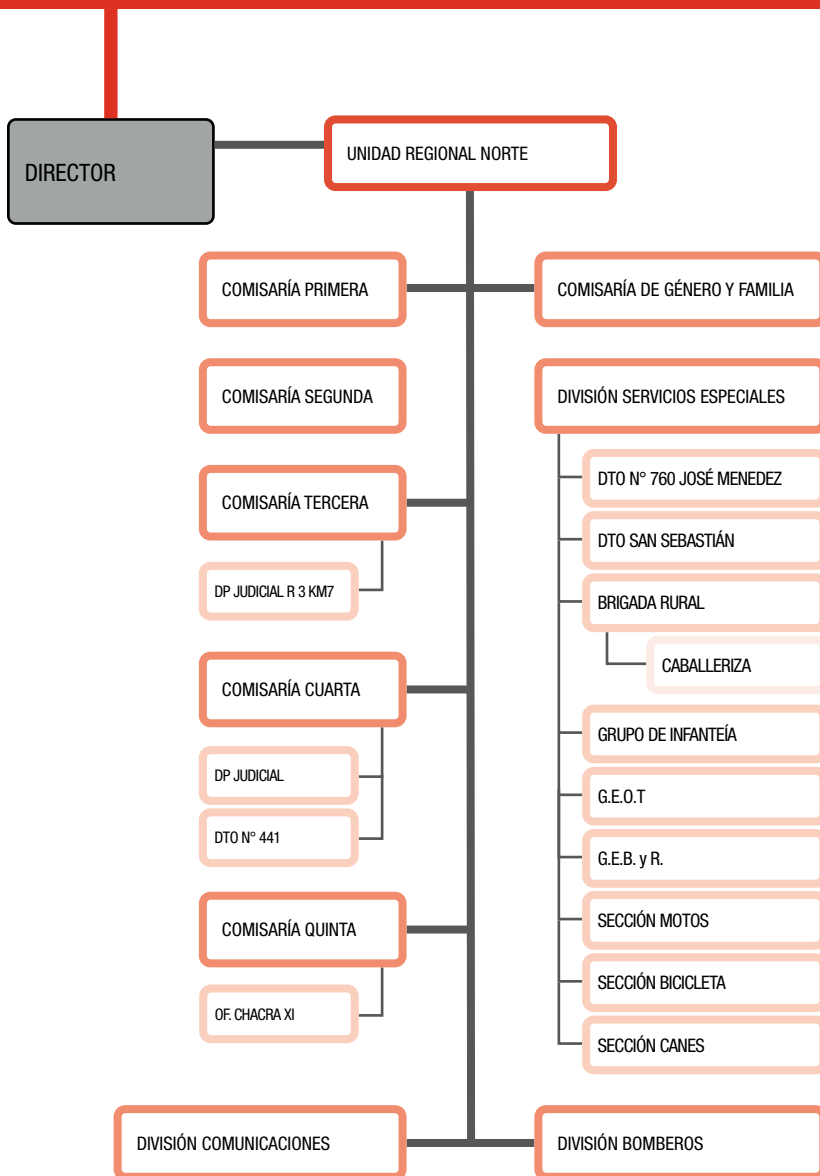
DIRECTOR

UNIDAD REGIONAL NORTE

COMISARÍA PRIMERA

COMISARÍA DE GÉNERO Y FAMILIA

COMISARÍA SEGUNDA

DIVISIÓN SERVICIOS ESPECIALES

DTO N° 760 JOSÉ MENEDEZ

DTO SAN SEBASTIÁN

COMISARÍA TERCERA

DP JUDICIAL R 3 KM7

BRIGADA RURAL

CABALLERIZA

COMISARÍA CUARTA

GRUPO DE INFANTEÍA

DP JUDICIAL

G.E.O.T

DTO N° 441

G.E.B. y R.

COMISARÍA QUINTA

SECCIÓN MOTOS

OF. CHACRA XI

SECCIÓN BICICLETA

SECCIÓN CANES

DIVISIÓN COMUNICACIONES

DIVISIÓN BOMBEROS